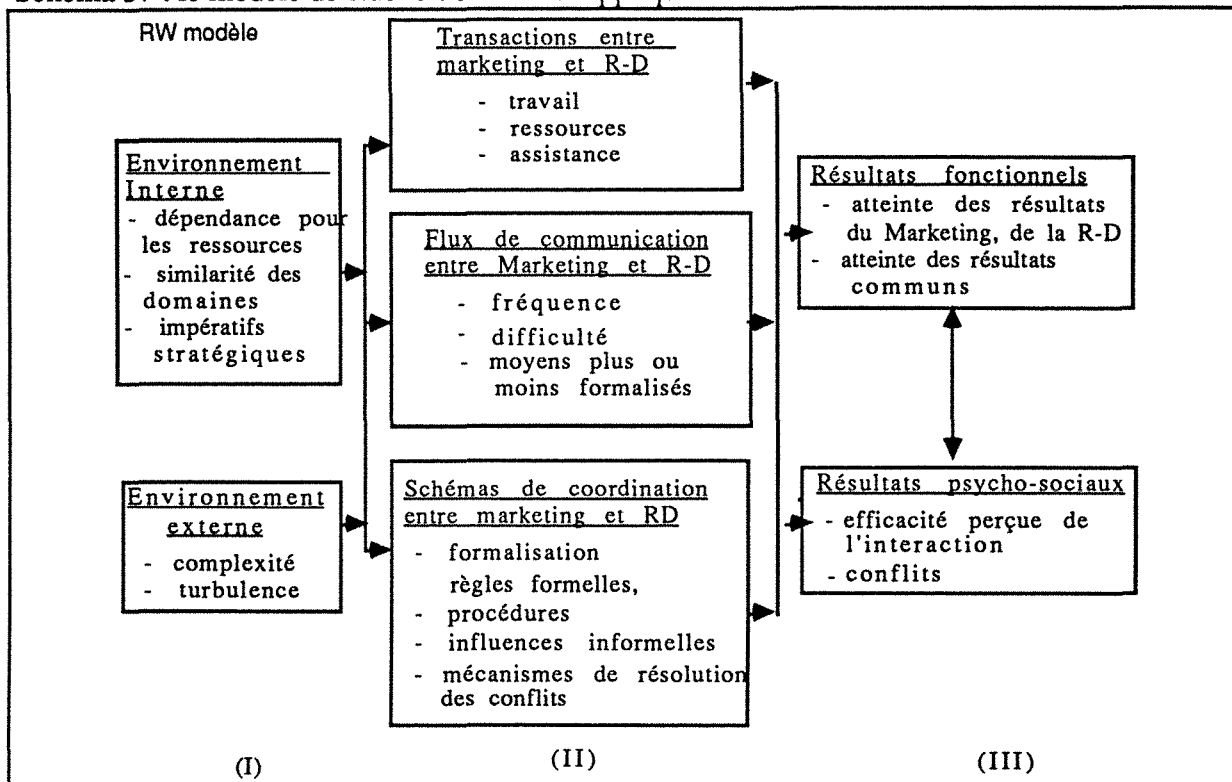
RW modèle

Environnement Interne
- dépendance pour les ressources
- similarité des domaines
- impératifs stratégiques

Environnement externe
- complexité
- turbulence

Transactions entre marketing et R-D
- travail
- ressources
- assistance

Flux de communication entre Marketing et R-D
- fréquence
- difficulté
- moyens plus ou moins formalisés

Schémas de coordination entre marketing et RD
- formalisation règles formelles,
- procédures
- influences informelles
- mécanismes de résolution des conflits

Résultats fonctionnels
- atteinte des résultats du Marketing, de la R-D
- atteinte des résultats communs

Résultats psycho-sociaux
- efficacité perçue de l'interaction
- conflits

(I)

(II)

(III)